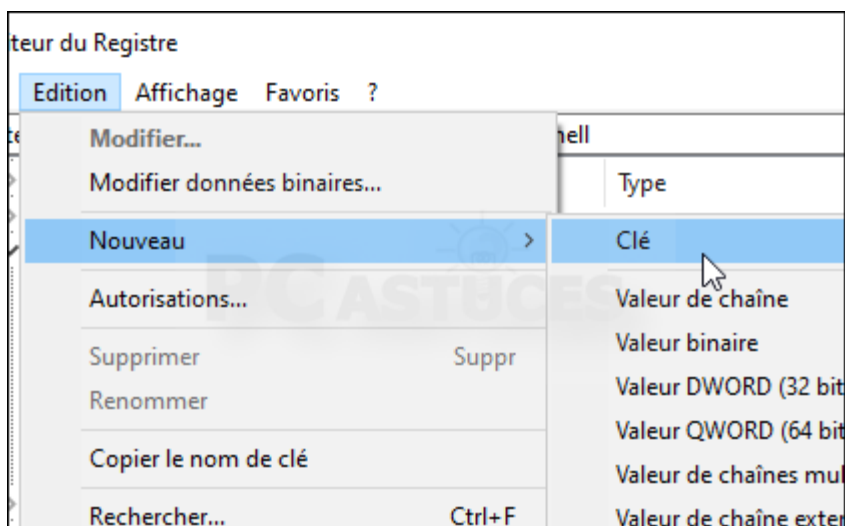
teur du Registre

Edition Affichage Favoris ?

te

hell

Modifier...

Modifier données binaires...

Type

Nouveau >

Clé

PC ASTUCES

Autorisations...

Valeur de chaîne

Supprimer Suppr

Renommer

Valeur binaire

Valeur DWORD (32 bit

Valeur QWORD (64 bit

Copier le nom de clé

Valeur de chaînes mul

Rechercher... Ctrl+F

Valeur de chaîne exter